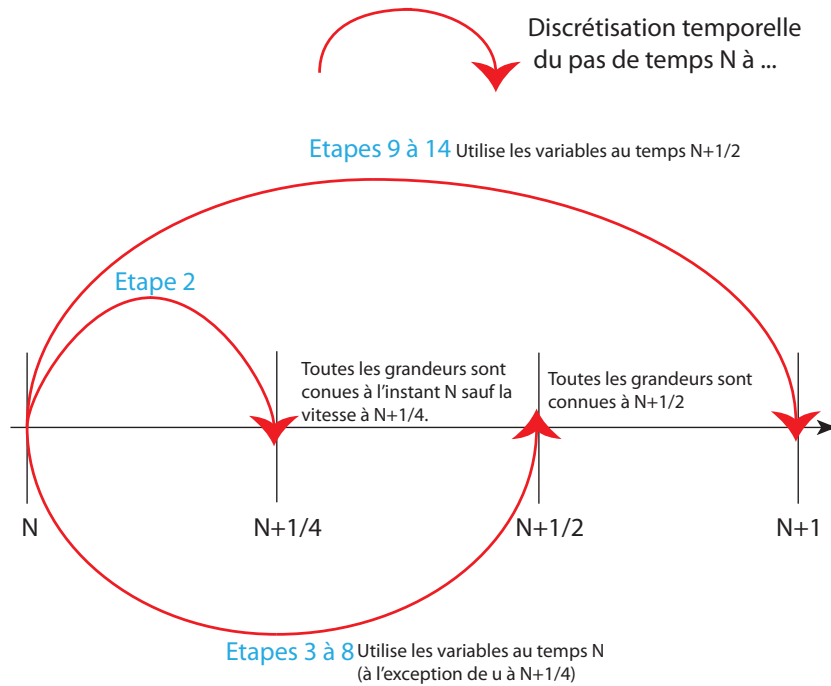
Discrétisation temporelle du pas de temps N à ...

Etapes 9 à 14 Utilise les variables au temps N+1/2

Etape 2

Toutes les grandeurs sont conues à l'instant N sauf la vitesse à N+1/4.

Toutes les grandeurs sont connues à N+1/2

N

N+1/4

N+1/2

N+1

Etapes 3 à 8 Utilise les variables au temps N (à l'exception de u à N+1/4)